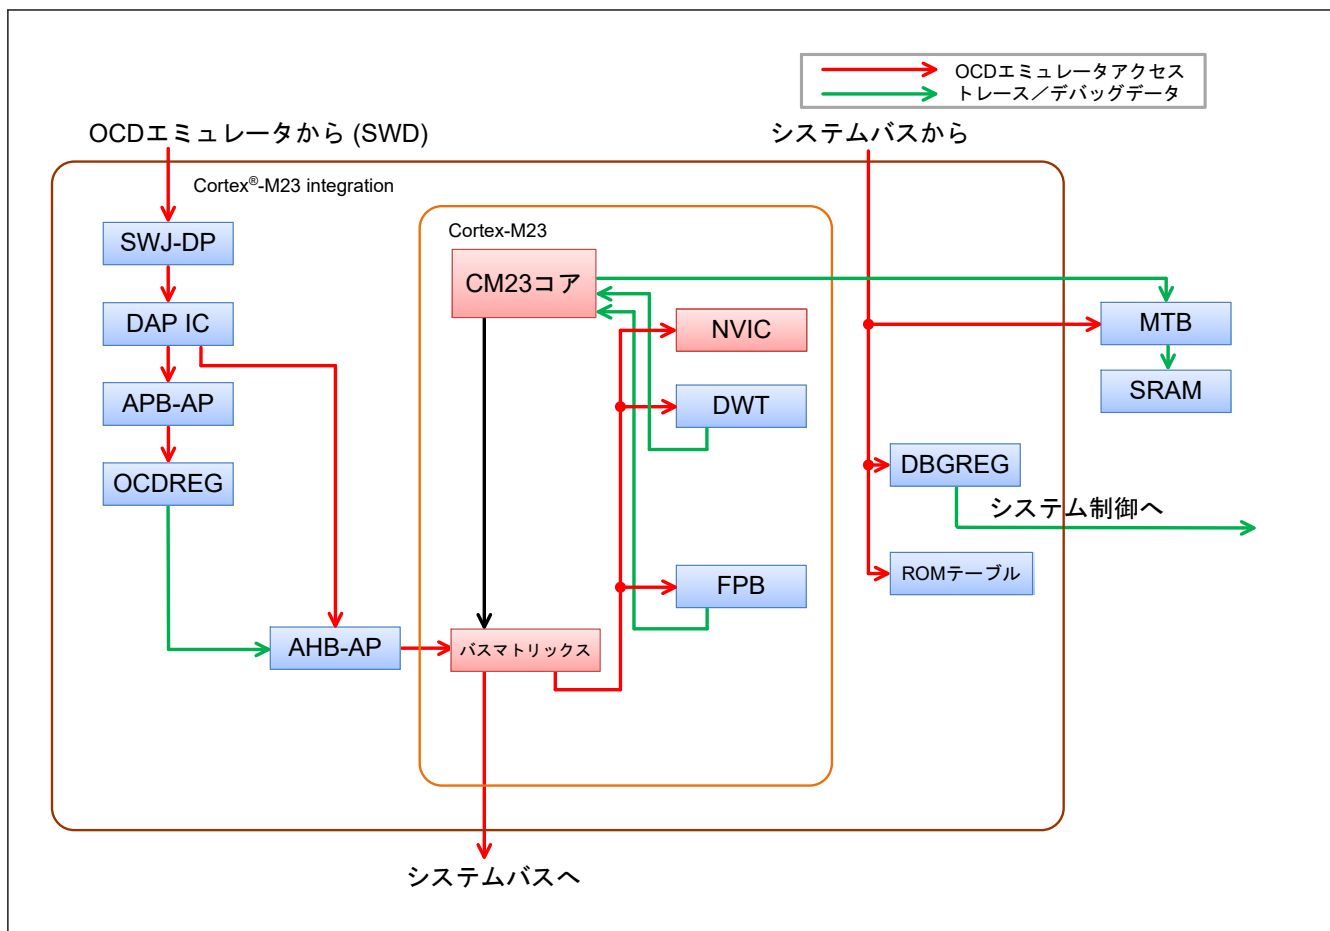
OCDエミュレータアクセス
トレース／デバッグデータ

OCDエミュレータから (SWD)

システムバスから

Cortex®-M23 integration

Cortex-M23

SWJ-DP

DAP IC

APB-AP

OCDREG

AHB-AP

CM23コア

NVIC

DWT

FPB

バスマトリックス

MTB

SRAM

DBGREG

システム制御へ

ROMテーブル

システムバスへ